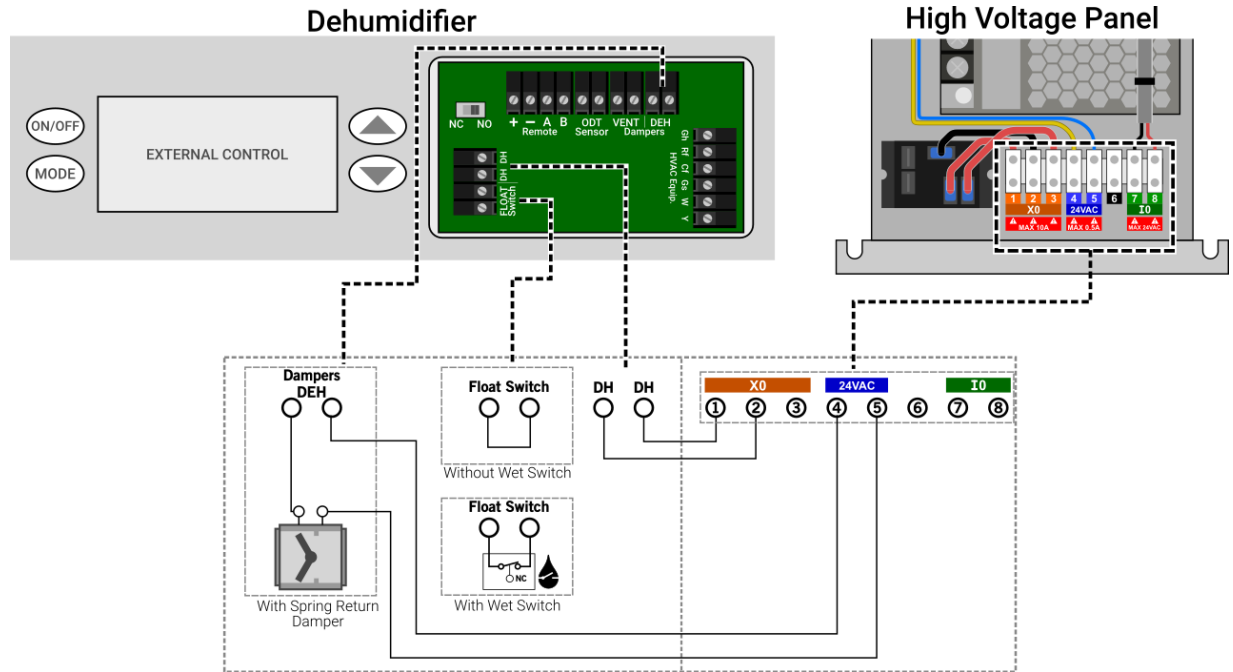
Dehumidifier

High Voltage Panel

ON/OFF

MODE

EXTERNAL CONTROL

NC NO

+ − A B
Remote

ODT
Sensor

VENT DEH
Dampers

DH
DH
FLOAT
Switch

Gh
Rh
Cf
Ga
W
Y
HVAC Equip.

1 2 3
X0
MAX 10A

4 5
24VAC
MAX 0.5A

6

7 8
I0
MAX 24VAC

Dampers
DEH

With Spring Return Damper

Float Switch

Without Wet Switch

Float Switch

NC

With Wet Switch

DH DH

X0

24VAC

I0

① ② ③ ④ ⑤ ⑥ ⑦ ⑧